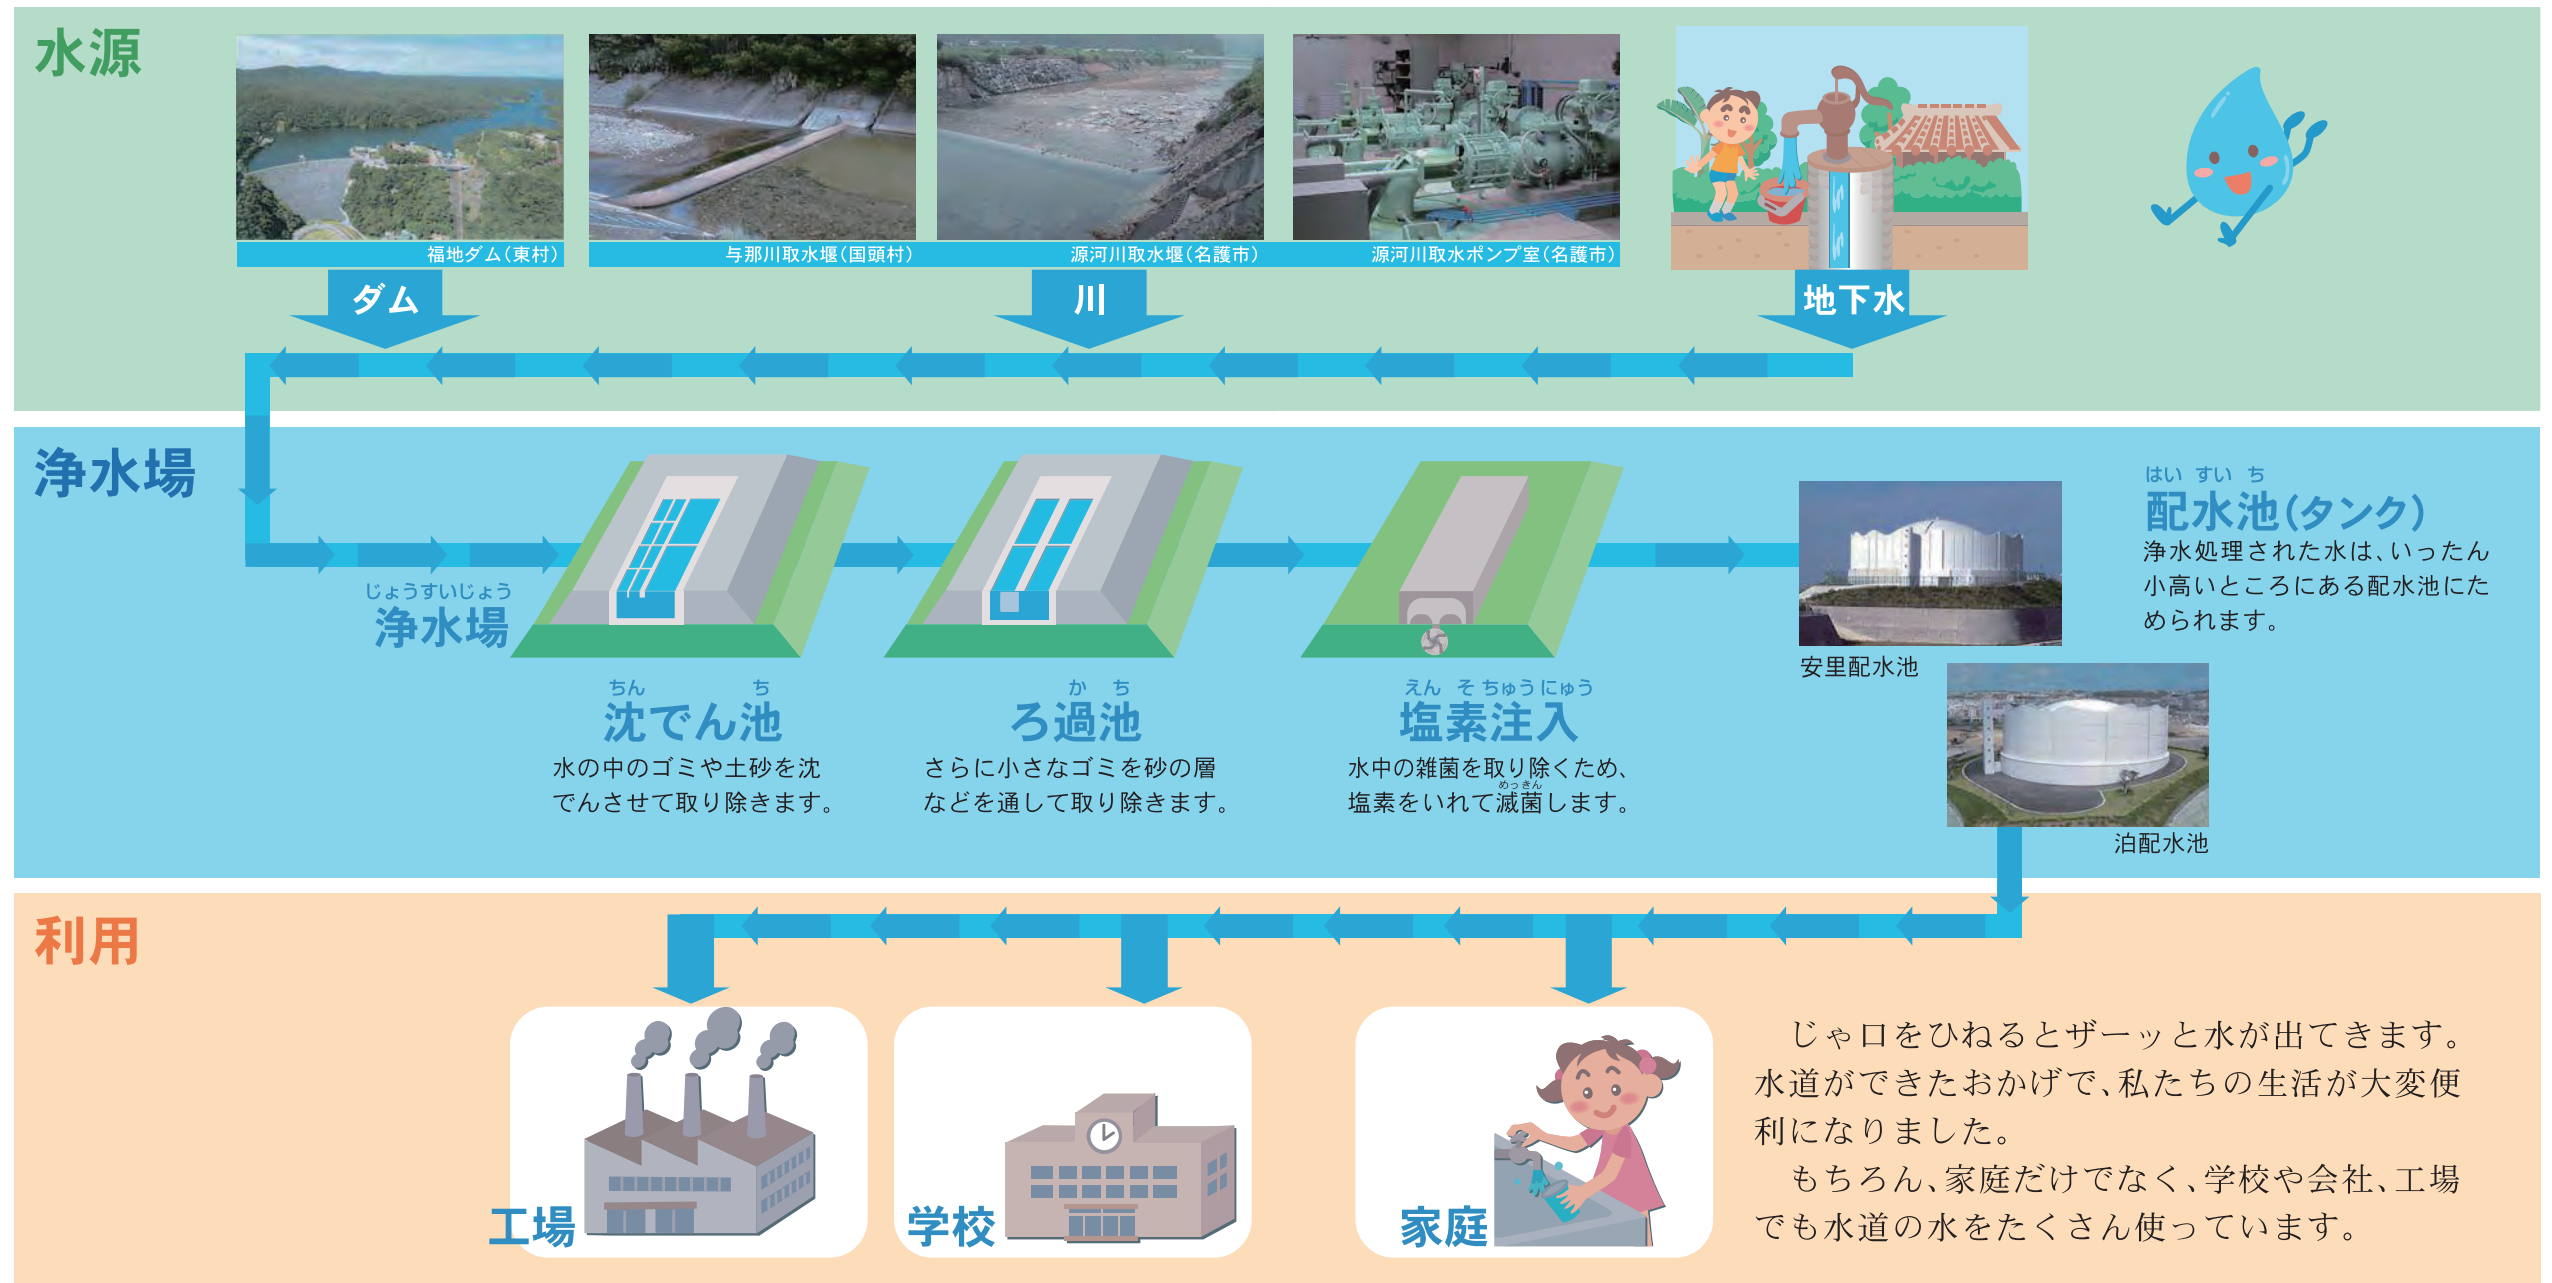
水源

福地ダム(東村)

与那川取水堰(国頭村)

源河川取水堰(名護市)

源河川取水ポンプ室(名護市)

ダム

川

地下水

浄水場

じょうすいじょう
浄水場

ちん ち
沈でん池
水の中のゴミや土砂を沈でんさせて取り除きます。

か ち
ろ過池
さらに小さなゴミを砂の層などを通して取り除きます。

えん そ ちゅうにゅう
塩素注入
水中の雑菌を取り除くため、塩素をいれて滅菌します。

はい すい ち
配水池(タンク)
浄水処理された水は、いったん小高いところにある配水池にためられます。

安里配水池

泊配水池

利用

工場

学校

家庭

じゃ口をひねるとザーッと水が出てきます。水道ができたおかげで、私たちの生活が大変便利になりました。

もちろん、家庭だけでなく、学校や会社、工場でも水道の水をたくさん使っています。